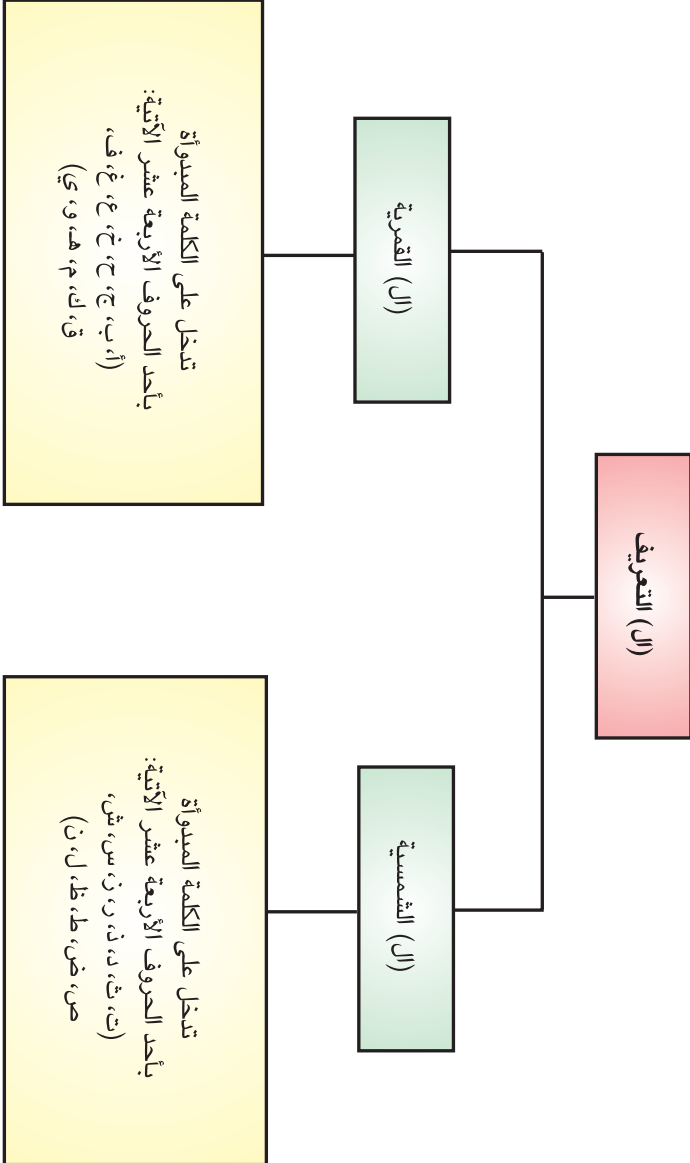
(ال) التعريف

(ال) القمرية

تدخل على الكلمة المبدوءة بأحد الحروف الأربعة عشر الآتية: (أ ، ب ، ج ، ح ، خ ، ع ، غ ، ف ، ق ، ك ، م ، هـ ، و ، ي)

(ال) الشمسية

تدخل على الكلمة المبدوءة بأحد الحروف الأربعة عشر الآتية: (ت ، ث ، د ، ذ ، ر ، ز ، س ، ش ، ص ، ض ، ط ، ظ ، ل ، ن)